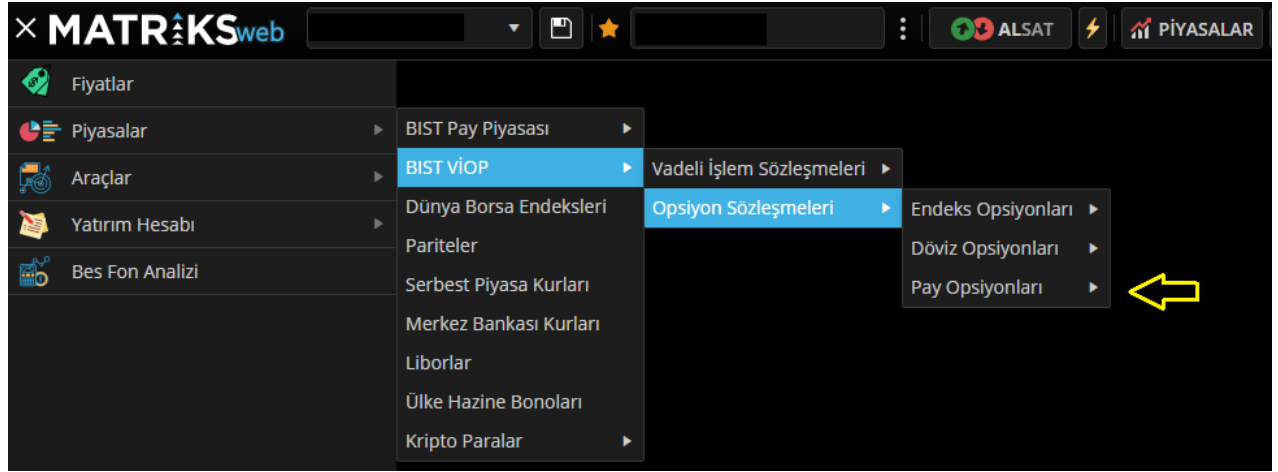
× MATRIKS web

ALSAT

PİYASALAR

Fiyatlar

Piyasalar

Araçlar

Yatırım Hesabı

Bes Fon Analizi

BIST Pay Piyasası

BIST VİOP

Dünya Borsa Endeksleri

Pariteler

Serbest Piyasa Kurları

Merkez Bankası Kurları

Liborlar

Ülke Hazine Bonoları

Kripto Paralar

Vadeli İşlem Sözleşmeleri

Opsiyon Sözleşmeleri

Endeks Opsiyonları

Döviz Opsiyonları

Pay Opsiyonları